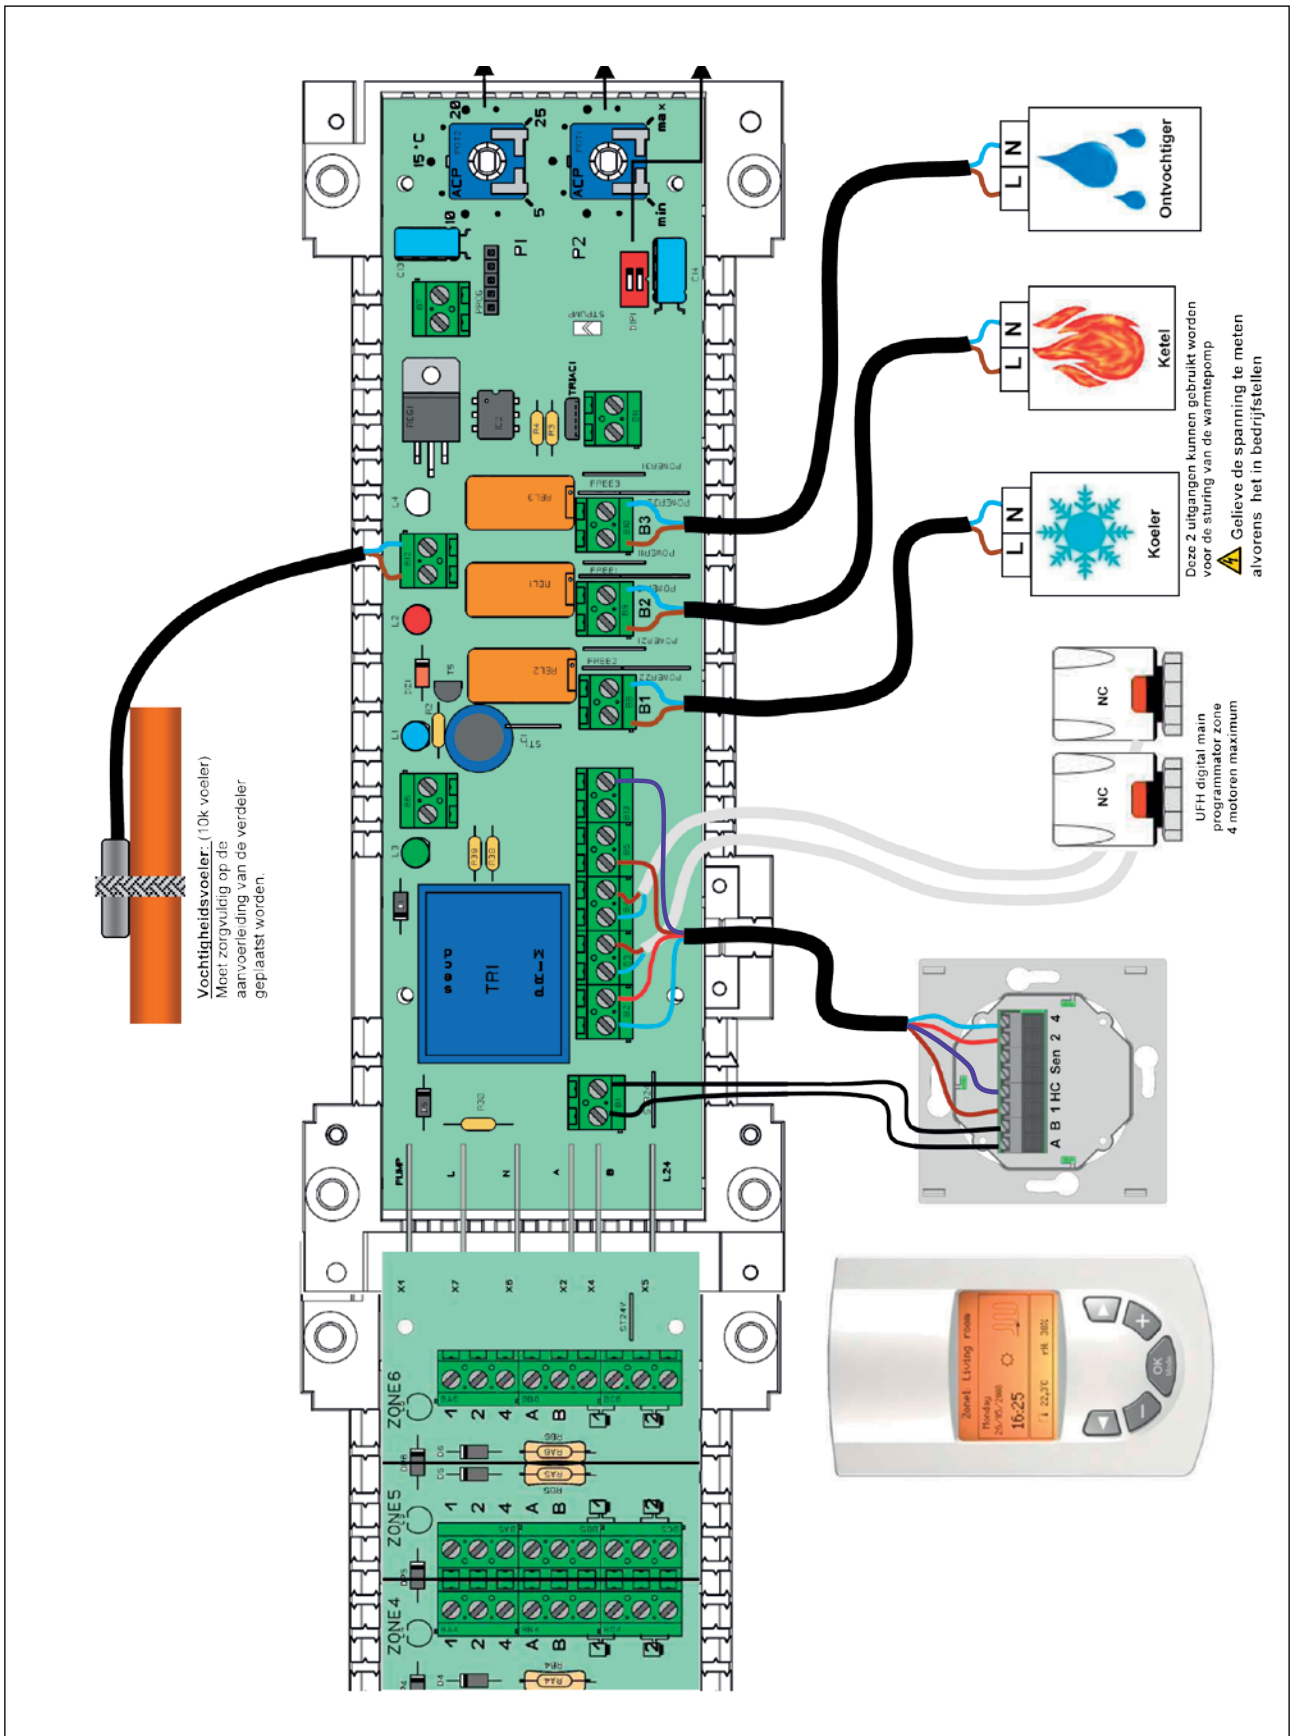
Ontvochtiger

L N

Ketel

L N

Koeler

L N

Deze 2 uitgangen kunnen gebruikt worden voor de sturing van de warmtepomp

Gelieve de spanning te meten alvorens het in bedrijfstellen

NC

NC

UFH digital main programmator zone 4 motoren maximum

Vochtigheidsvoeler: (10k voeler) Moet zorgvuldig op de aanvoerleiding van de verdeler geplaatst worden.

15 °C 20 25 10 5

ACP

max min

P1 P2

B3 B2 B1

REL3 REL1 REL2

TRI

PUMP L N A B L24

X1 X7 X8 X2 X4 X5

ZONE6 1 2 4 A B

ZONE5 1 2 4 A B

ZONE4 1 2 4 A B

A B 1 HC Sen 2 4

Zone1 Living room
Monday 26/05/2008
16:25
22,3°C rH 38%

OK